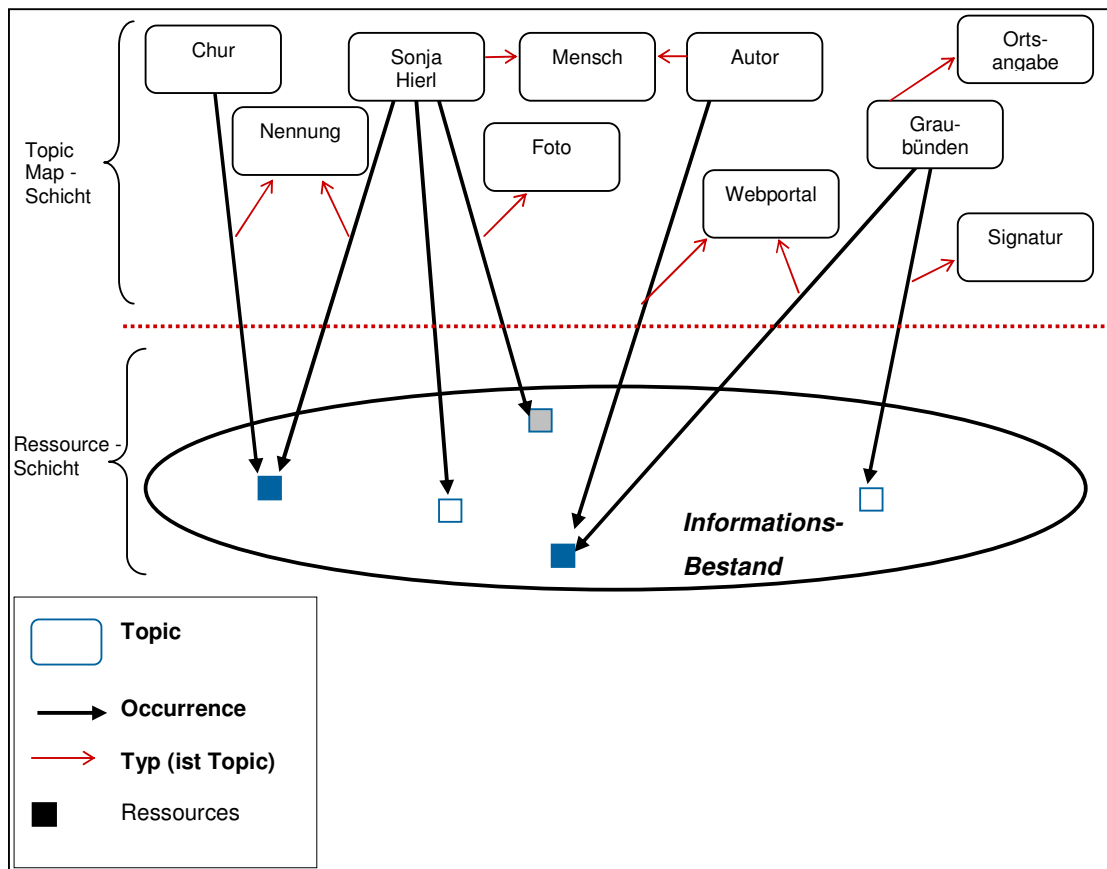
Topic Map - Schicht

Chur

Sonja Hierl

Mensch

Autor

Orts-angabe

Nennung

Foto

Grau-bünden

Webportal

Signatur

Ressource - Schicht

Informations-Bestand

Topic

Occurrence

Typ (ist Topic)

Ressources